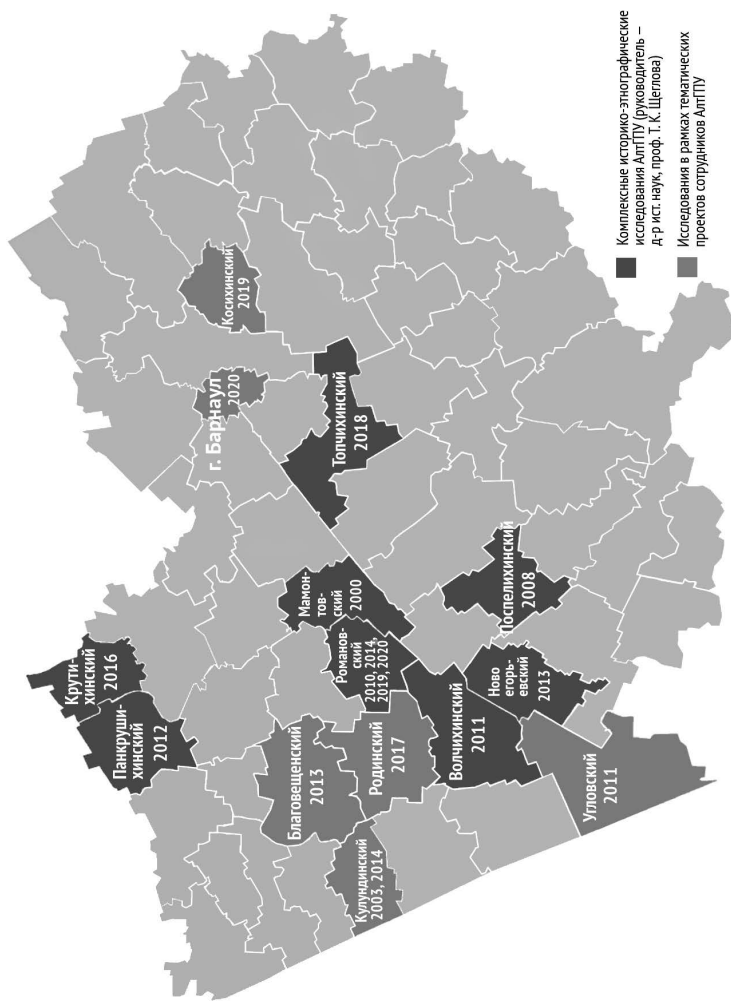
Комплексные историко-этнографические исследования АлтГПУ (руководитель – д-р ист. наук, проф. Т. К. Щеглова)

Исследования в рамках тематических проектов сотрудников АлтГПУ

Косихинский 2019

г. Барнаул 2020

Топчихинский 2018

Поспелихинский 2008

Мамонтовский 2000

Крутихинский 2016

Панкрушихинский 2012

Романовский 2010, 2014, 2019, 2020

Новоегорьевский 2013

Волчихинский 2011

Родинский 2017

Благовещенский 2013

Угловский 2011

Кулундинский 2003, 2014